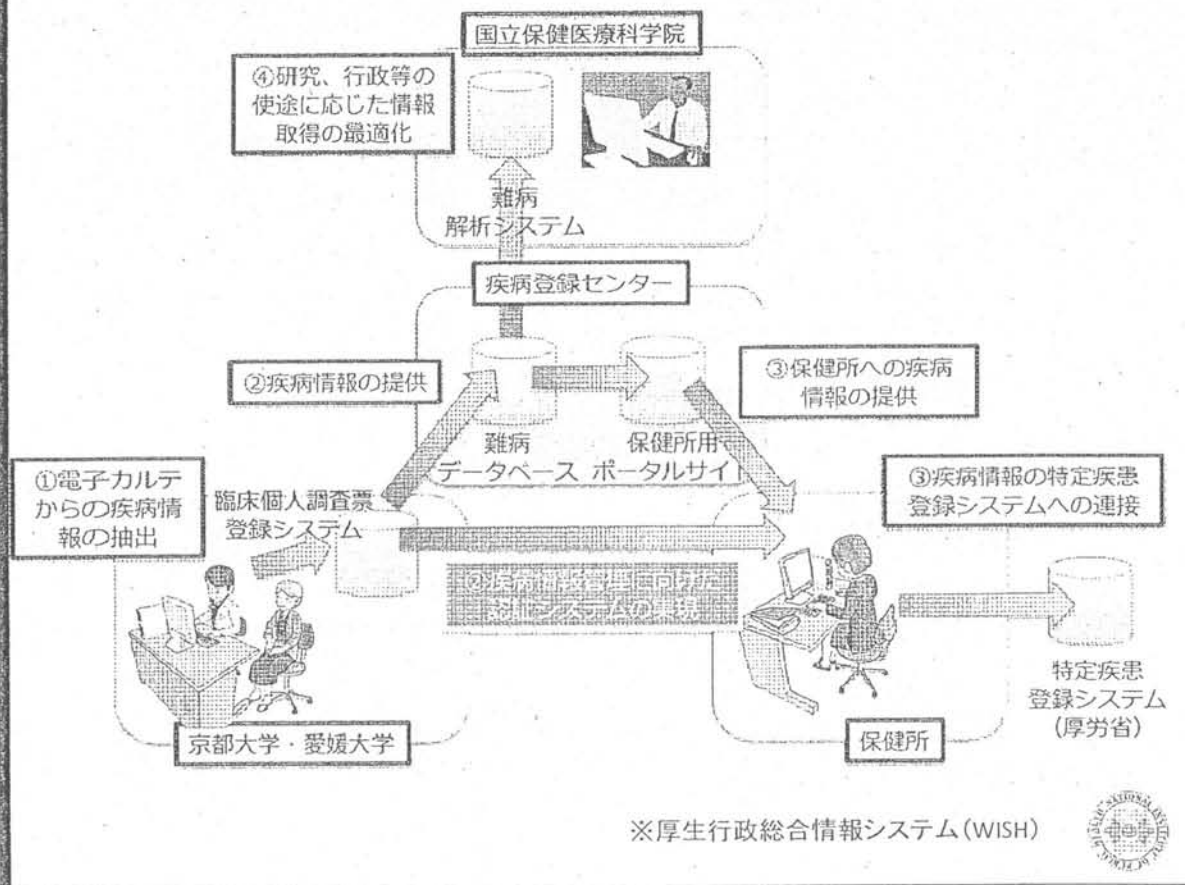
国立保健医療科学院

④研究、行政等の使途に応じた情報取得の最適化

難病解析システム

疾病登録センター

②疾病情報の提供

③保健所への疾病情報の提供

難病データベース

保健所用ポータルサイト

①電子カルテからの疾病情報の抽出

臨床個人調査票登録システム

③疾病情報の特定疾患登録システムへの連接

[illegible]

特定疾患登録システム(厚労省)

京都大学・愛媛大学

保健所

※厚生行政総合情報システム(WISH)